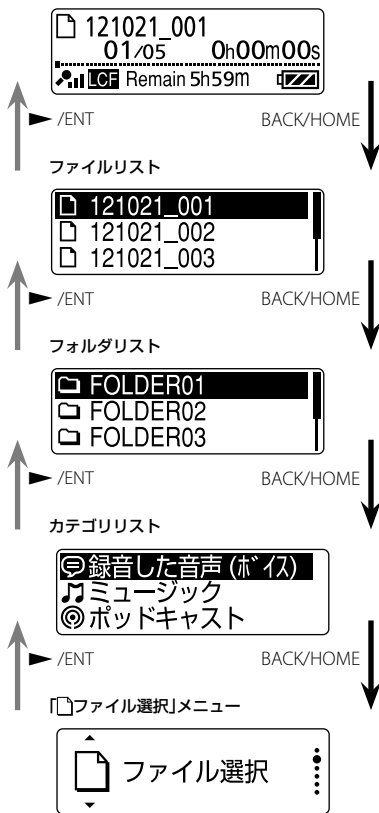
121021_001
01/05 0h00m00s
LCF Remain 5h59m

/ENT
BACK/HOME

ファイルリスト

121021_001
121021_002
121021_003

/ENT
BACK/HOME

フォルダリスト

FOLDER01
FOLDER02
FOLDER03

/ENT
BACK/HOME

カテゴリリスト

録音した音声（ボイス）
ミュージック
ポッドキャスト

/ENT
BACK/HOME

「ファイル選択」メニュー

ファイル選択